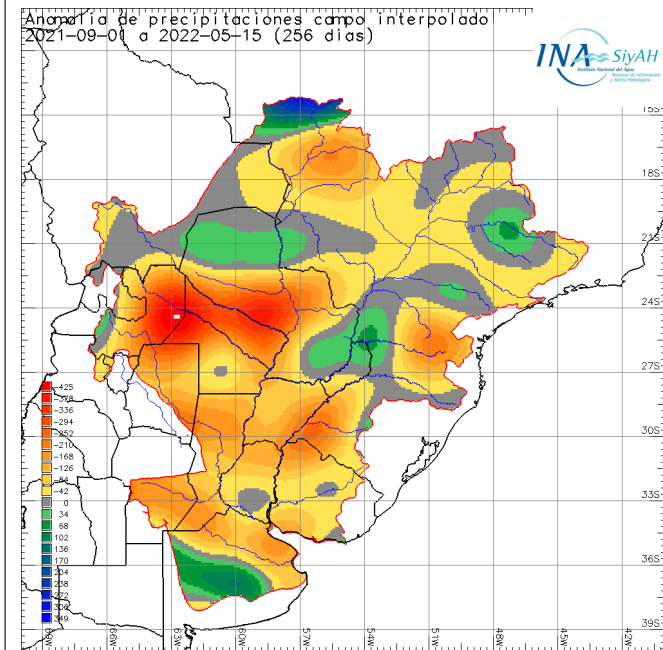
Anomalía de precipitaciones campo interpolado
2021-09-01 a 2022-05-15 (256 dias)

INA SiyAH
Instituto Nacional del Agua
Sistema de Información y Alerta Hidrológico

15S
18S
21S
24S
27S
30S
33S
36S
39S

-425
-378
-336
-294
-252
-210
-168
-126
-84
-42
0
34
68
102
136
170
204
238
272
306
349

69W
66W
63W
60W
57W
54W
51W
48W
45W
42W